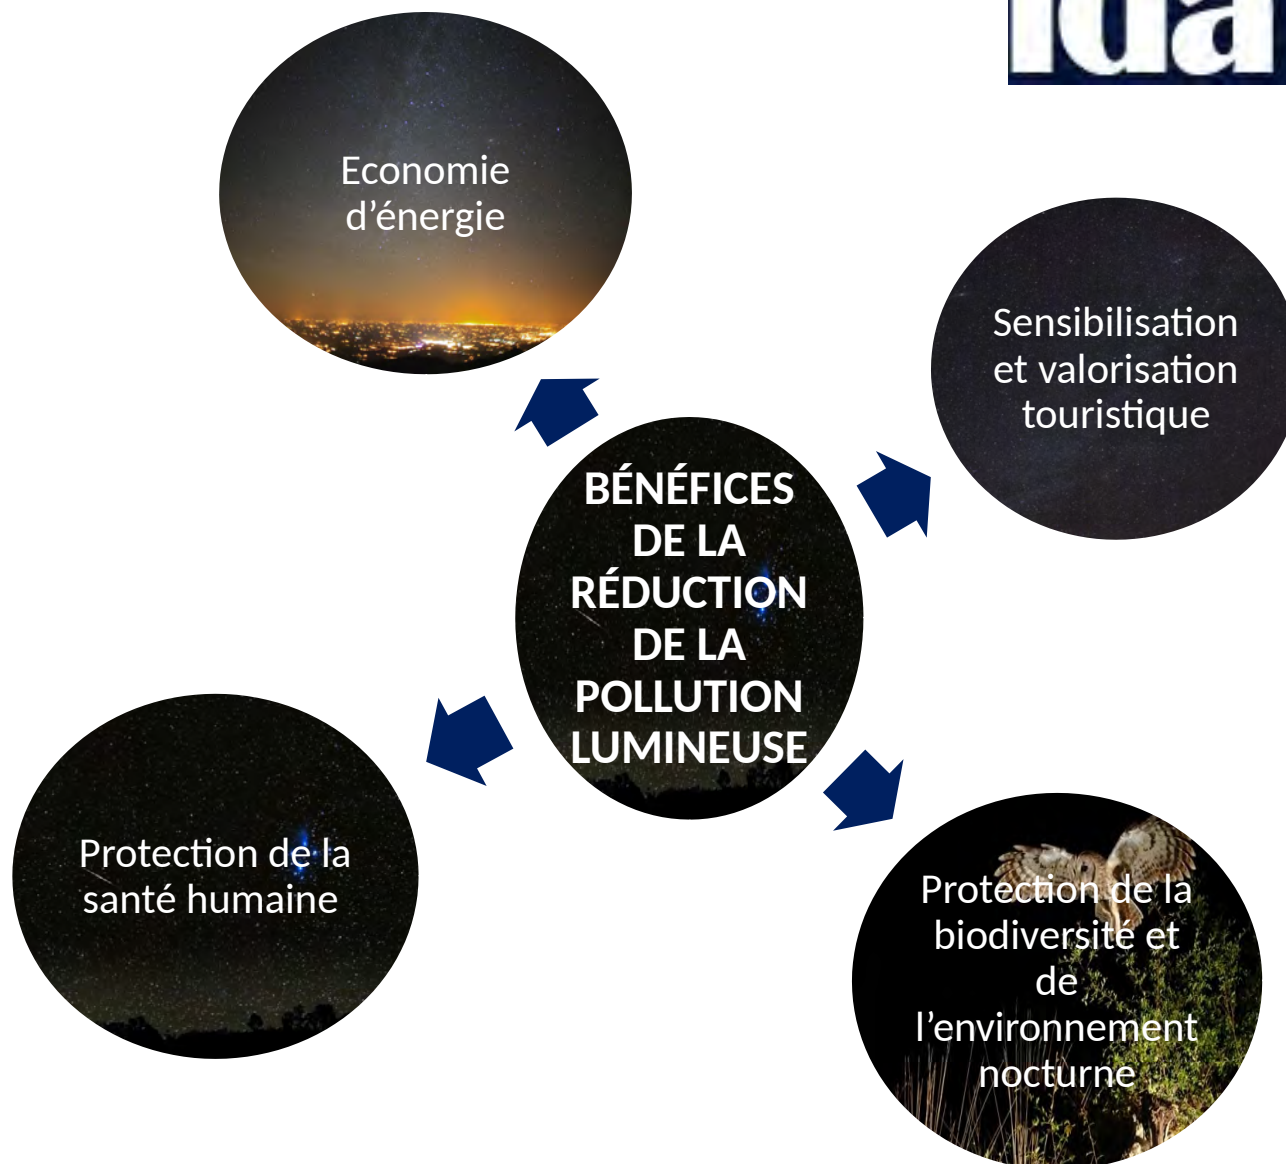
ida

Economie d’énergie

Sensibilisation et valorisation touristique

BÉNÉFICES DE LA RÉDUCTION DE LA POLLUTION LUMINEUSE

Protection de la santé humaine

Protection de la biodiversité et de l’environnement nocturne